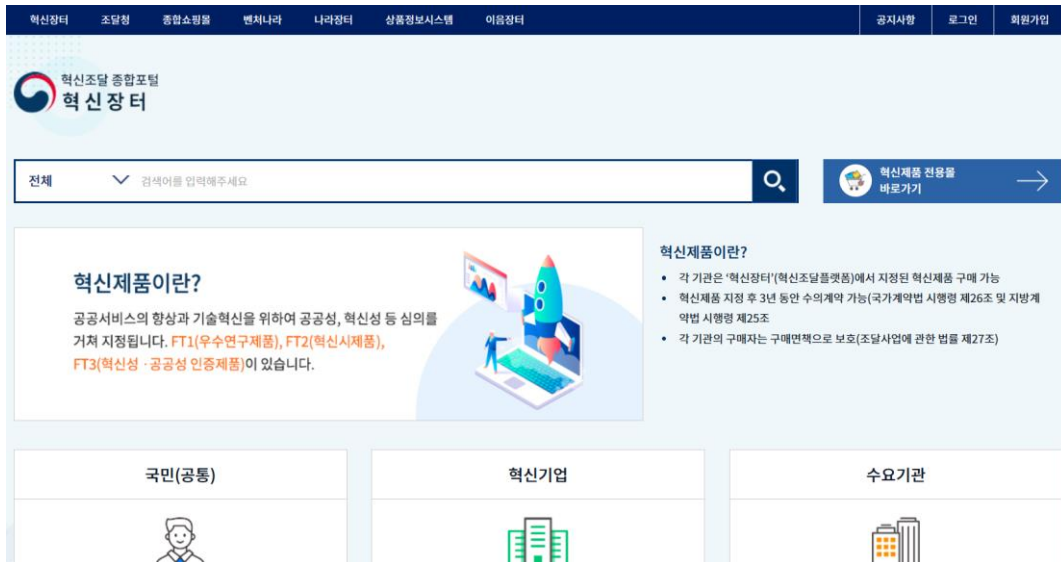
혁신장터 조달청 종합쇼핑몰 벤처나라 나라장터 상품정보시스템 이음장터

공지사항 로그인 회원가입

혁신조달 종합포털
혁신장터

전체

검색어를 입력해주세요

혁신제품 전용몰 바로가기

혁신제품이란?

공공서비스의 향상과 기술혁신을 위하여 공공성, 혁신성 등 심의를 거쳐 지정됩니다. FT1(우수연구제품), FT2(혁신시제품), FT3(혁신성 · 공공성 인증제품)이 있습니다.

혁신제품이란?

• 각 기관은 '혁신장터'(혁신조달플랫폼)에서 지정된 혁신제품 구매 가능
• 혁신제품 지정 후 3년 동안 수의계약 가능(국가계약법 시행령 제26조 및 지방계약법 시행령 제25조
• 각 기관의 구매자는 구매면책으로 보호(조달사업에 관한 법률 제27조)

국민(공통)

혁신기업

수요기관